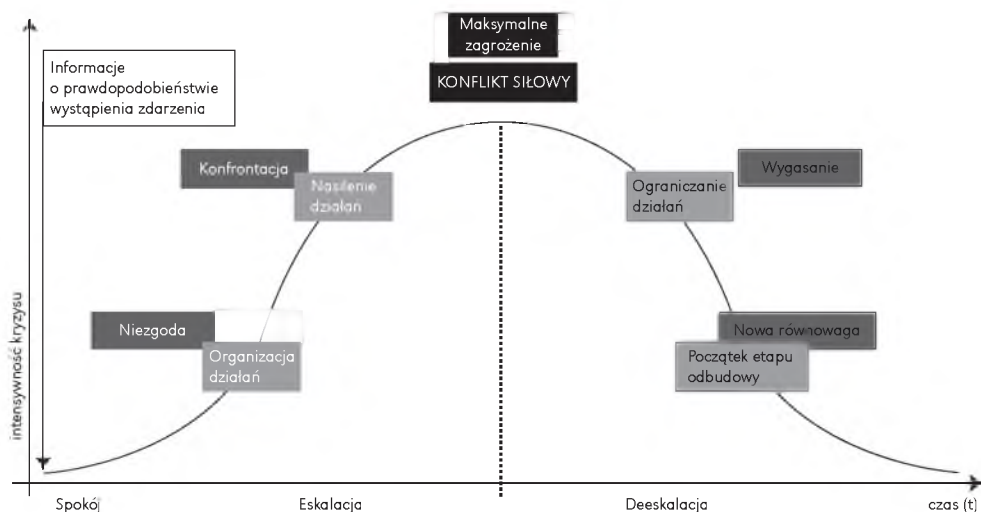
Maksymalne zagrożenie

KONFLIKT SIŁOWY

Informacje o prawdopodobieństwie wystąpienia zdarzenia

Konfrontacja

Nasilenie działań

Niezgoda

Organizacja działań

Ograniczanie działań

Wygasanie

Nowa równowaga

Początek etapu odbudowy

intensywność kryzysu

Spokój

Eskalacja

Deeskalacja

czas (t)